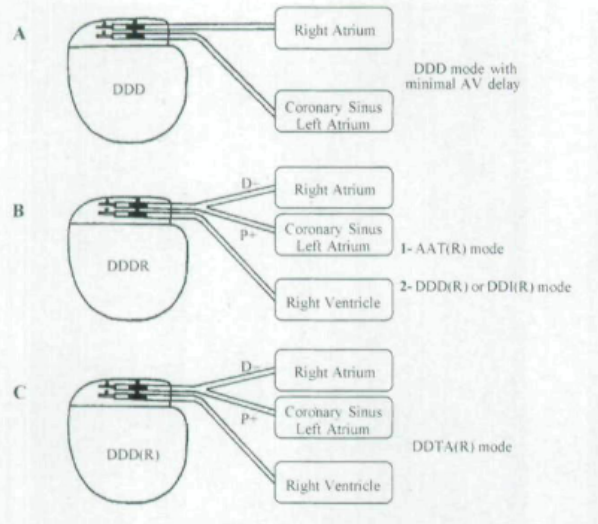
A

DDD

Right Atrium

Coronary Sinus Left Atrium

DDD mode with minimal AV delay

B

DDDR

D-

P+

Right Atrium

Coronary Sinus Left Atrium

Right Ventricle

1- AAT(R) mode

2- DDD(R) or DDI(R) mode

C

DDD(R)

D-

P+

Right Atrium

Coronary Sinus Left Atrium

Right Ventricle

DDTA(R) mode